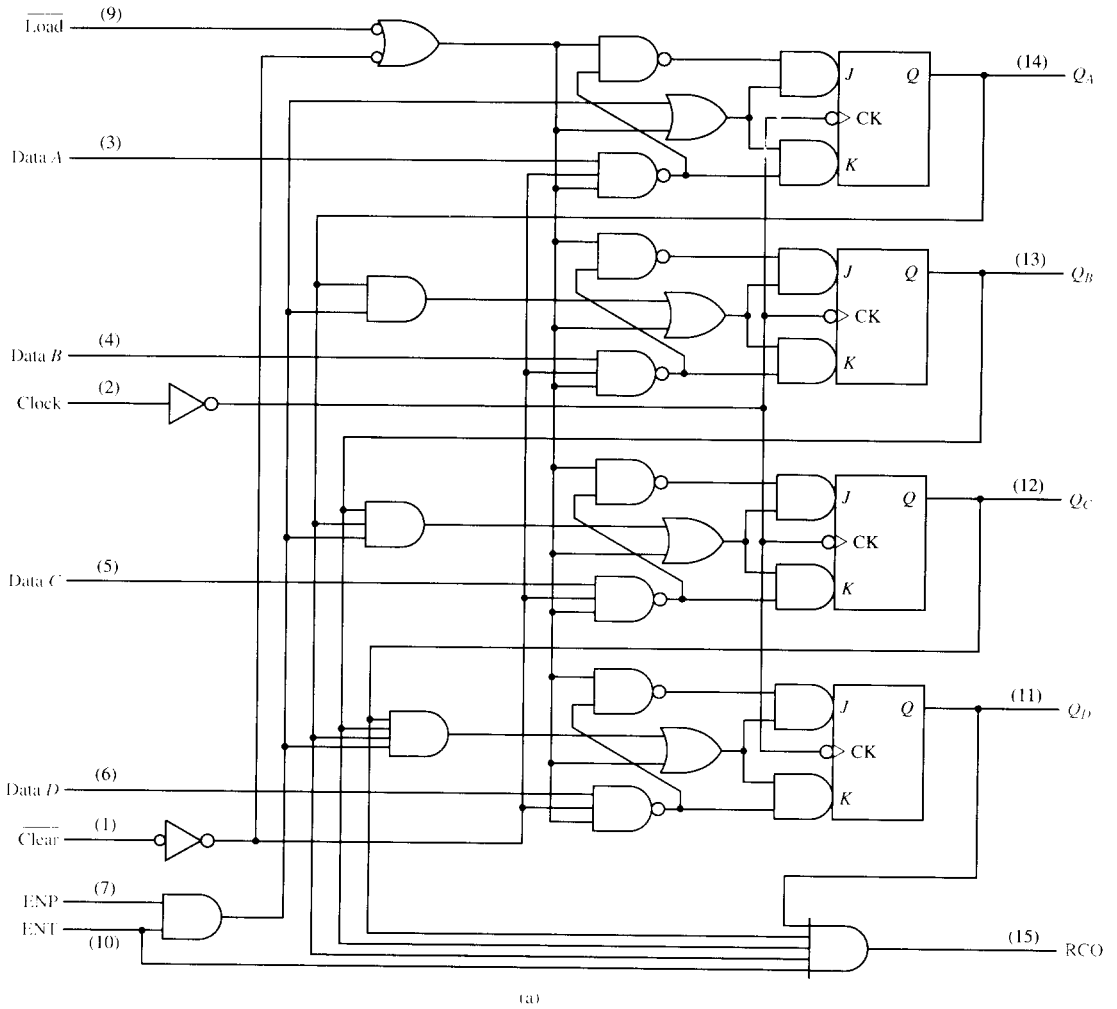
$\overline{\text{Load}}$ (9)

(14) $Q_A$

J Q

CK

K

Data $A$ (3)

(13) $Q_B$

J Q

CK

K

Data $B$ (4)

Clock (2)

(12) $Q_C$

J Q

CK

K

Data $C$ (5)

(11) $Q_D$

J Q

CK

K

Data $D$ (6)

$\overline{\text{Clear}}$ (1)

ENP (7)

ENT (10)

(15) RCO

(a)